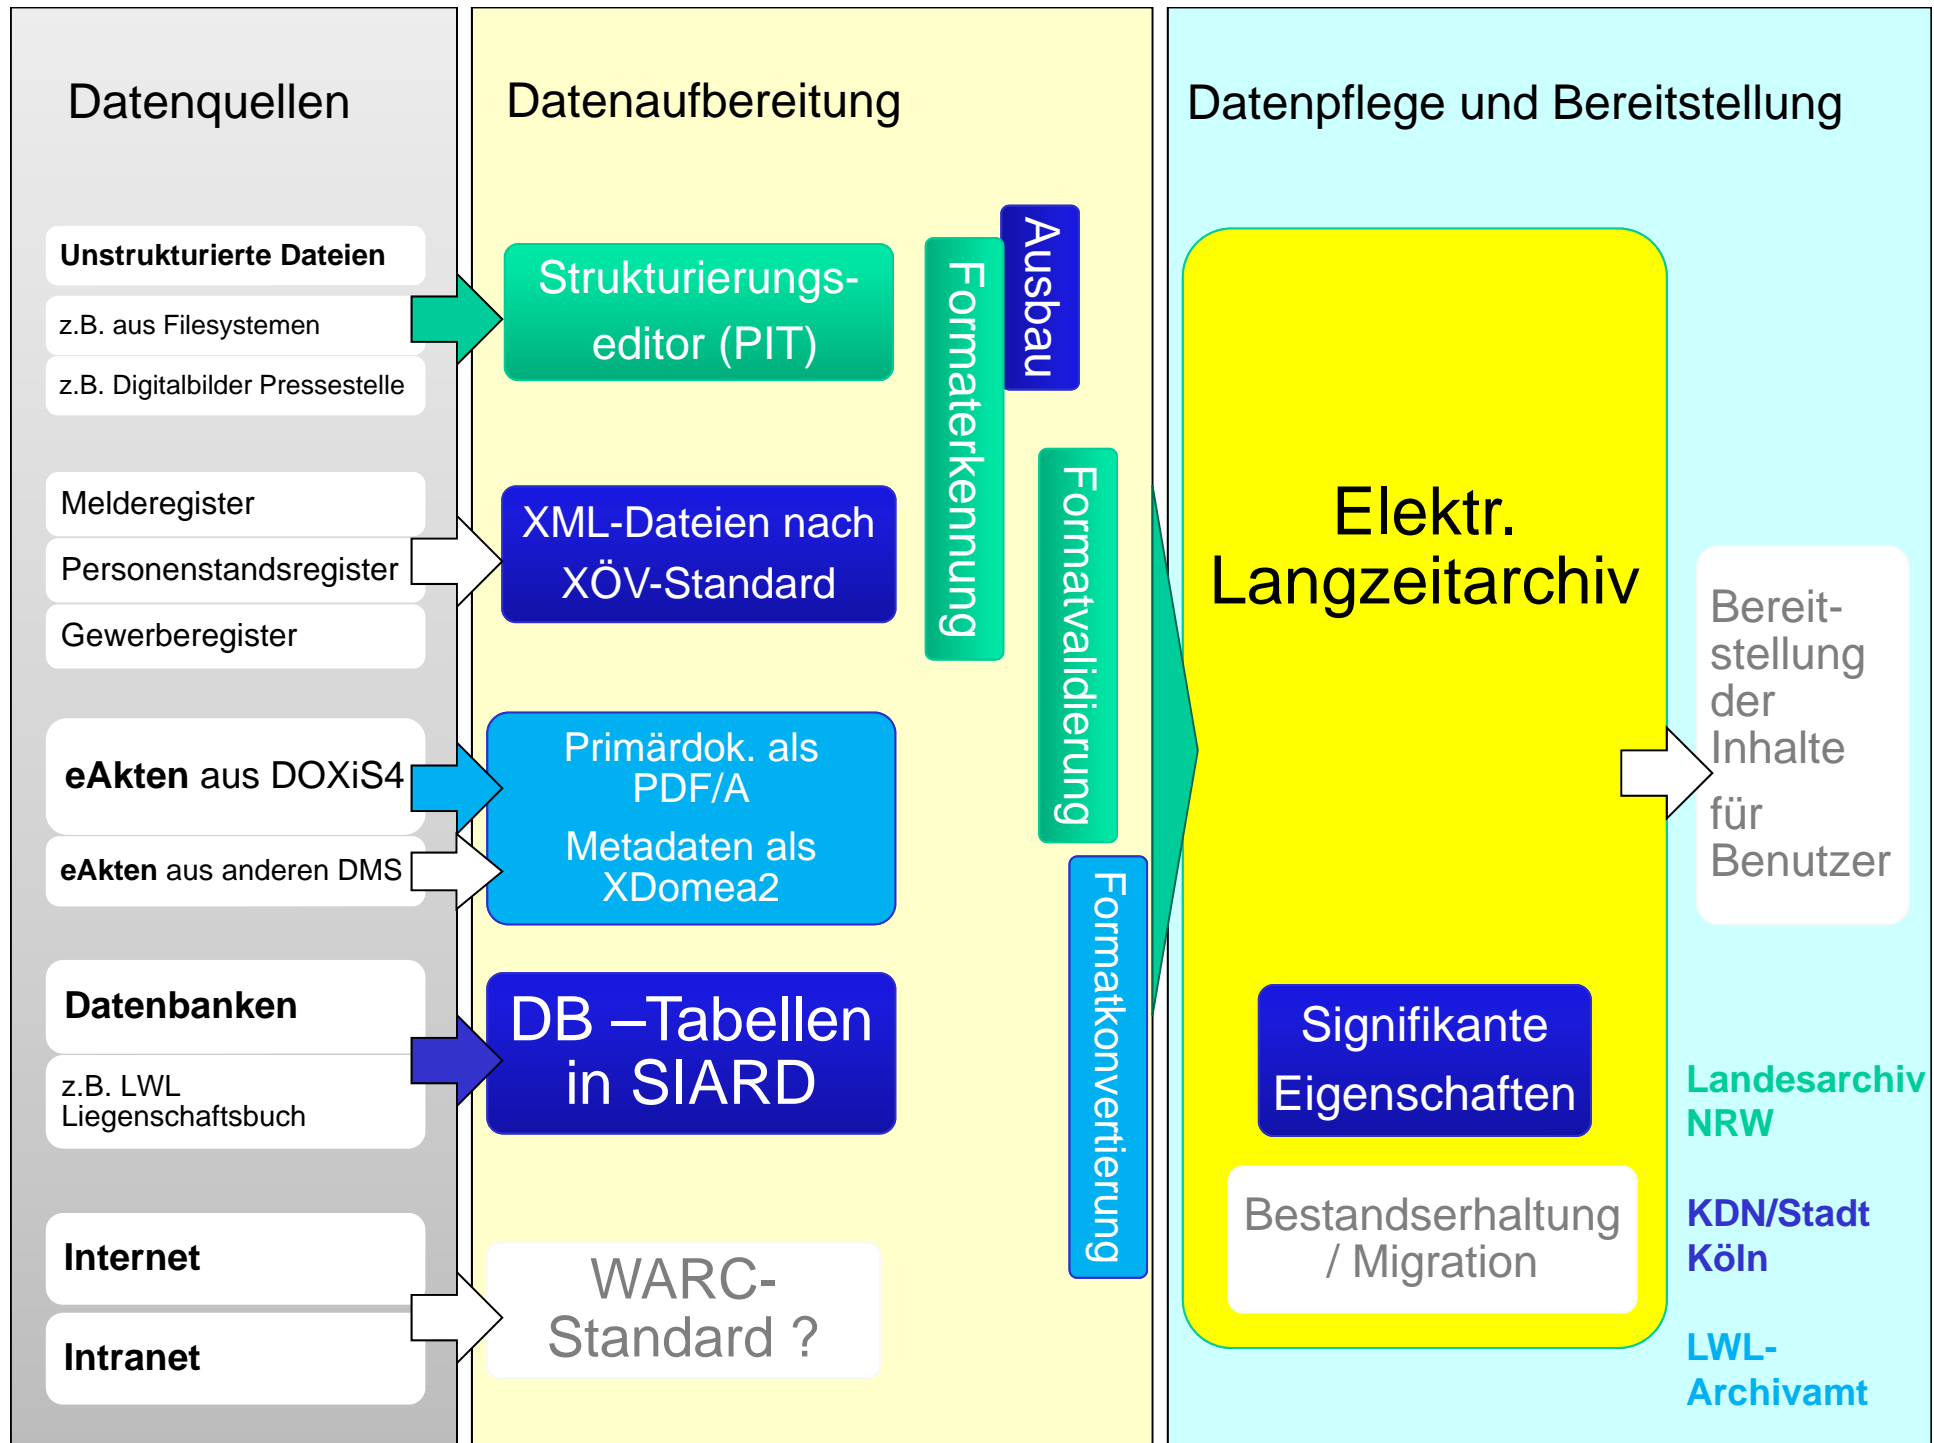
Datenquellen

Unstrukturierte Dateien

z.B. aus Filesystemen

z.B. Digitalbilder Pressestelle

Melderegister

Personenstandsregister

Gewerberegister

eAkten aus DOXiS4

eAkten aus anderen DMS

Datenbanken

z.B. LWL Liegenschaftsbuch

Internet

Intranet

Datenaufbereitung

Strukturierungs-editor (PIT)

XML-Dateien nach XÖV-Standard

Primärdok. als PDF/A

Metadaten als XDomea2

DB –Tabellen in SIARD

WARC-Standard ?

Ausbau

Formaterkennung

Formatvalidierung

Formatkonvertierung

Datenpflege und Bereitstellung

Elektr. Langzeitarchiv

Signifikante Eigenschaften

Bestandserhaltung / Migration

Bereit-stellung der Inhalte für Benutzer

Landesarchiv NRW

KDN/Stadt Köln

LWL-Archivamt